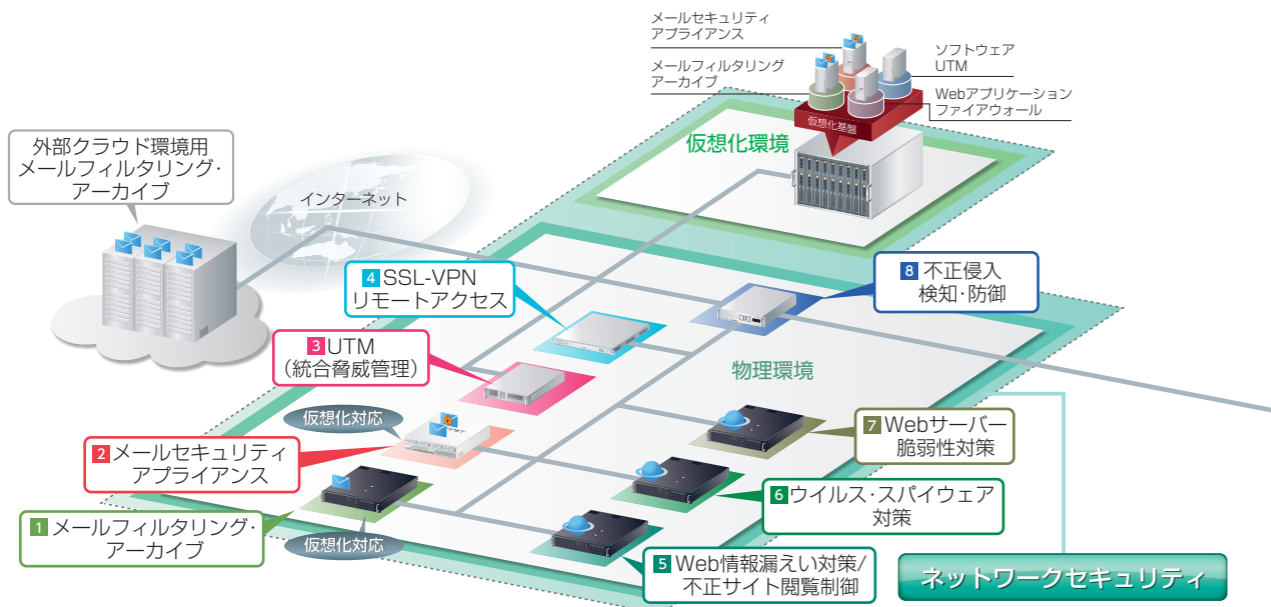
メールセキュリティ
アプライアンス

メールフィルタリング
アーカイブ

ソフトウェア
UTM

Webアプリケーション
ファイアウォール

仮想化基盤

仮想化環境

外部クラウド環境用
メールフィルタリング・
アーカイブ

インターネット

4 SSL-VPN
リモートアクセス

8 不正侵入
検知・防御

3 UTM
(統合脅威管理)

物理環境

仮想化対応

2 メールセキュリティ
アプライアンス

7 Webサーバー
脆弱性対策

6 ウイルス・スパイウェア
対策

1 メールフィルタリング・
アーカイブ

仮想化対応

5 Web情報漏えい対策/
不正サイト閲覧制御

ネットワークセキュリティ